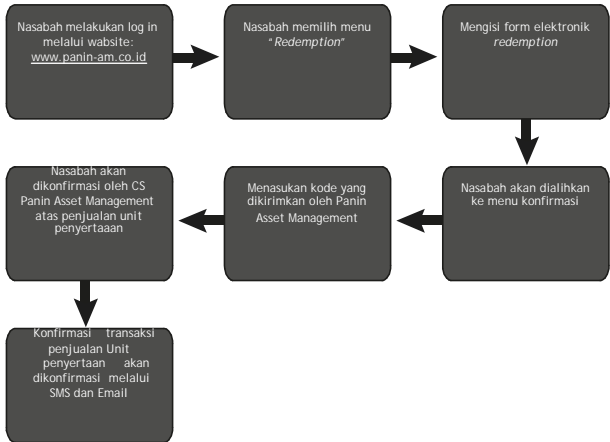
Nasabah melakukan log in melalui website: www.panin-am.co.id

Nasabah memilih menu "Redemption"

Mengisi form elektronik redemption

Nasabah akan dialihkan ke menu konfirmasi

Menasukan kode yang dikirimkan oleh Panin Asset Management

Nasabah akan dikonfirmasi oleh CS Panin Asset Management atas penjualan unit penyertaan

Konfirmasi transaksi penjualan Unit penyertaan akan dikonfirmasi melalui SMS dan Email